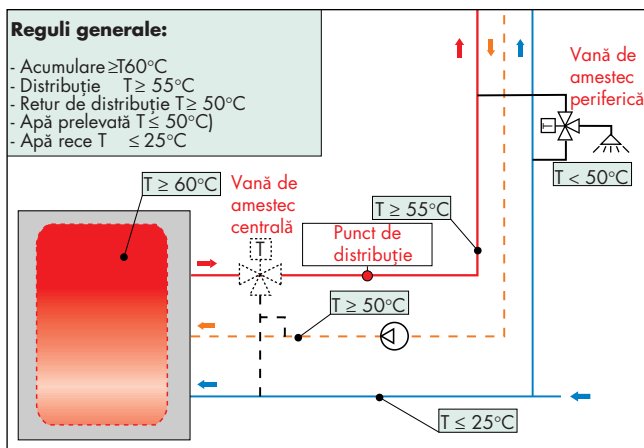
**Reguli generale:**

- Acumulare≥T60°C
- Distribuție T≥ 55°C
- Retur de distribuție T≥ 50°C
- Apă prelevată T≤ 50°C)
- Apă rece T ≤ 25°C

Vană de amestec periferică

T < 50°C

T ≥ 60°C

Vană de amestec centrală

T

T ≥ 55°C

Punct de distribuție

T ≥ 50°C

T ≤ 25°C